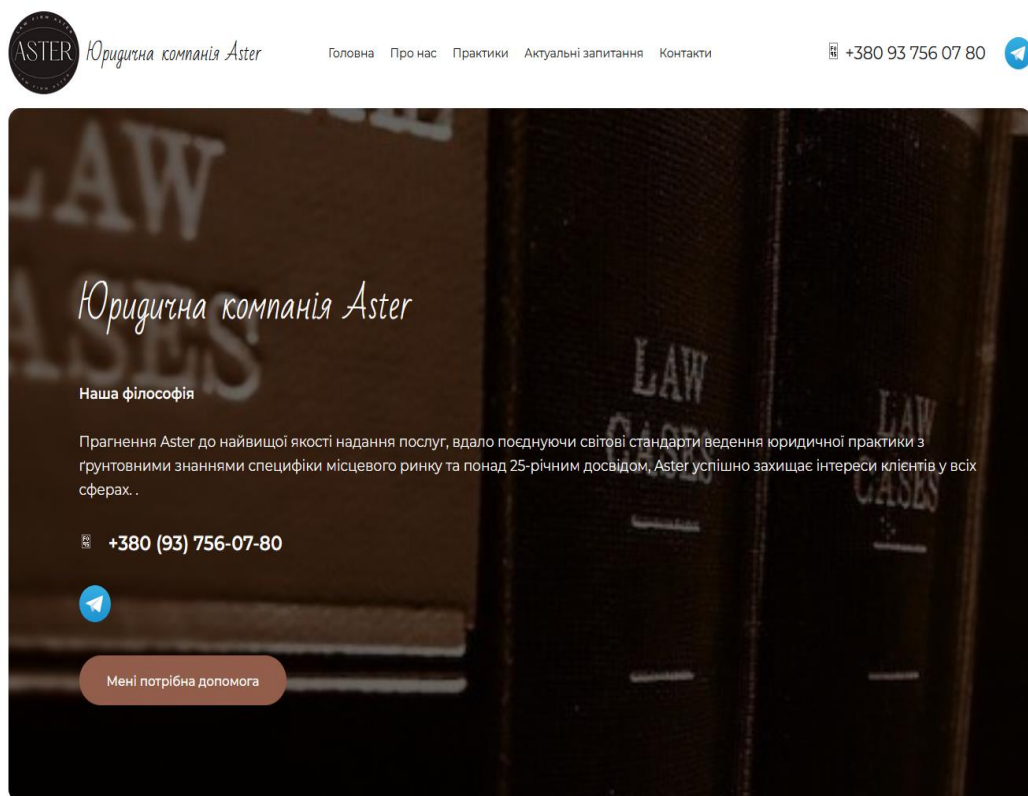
ASTER LAW FIRM ASTER Юридична компанія Aster

Головна Про нас Практики Актуальні запитання Контакти

+380 93 756 07 80

LAW CASES

Юридична компанія Aster

Наша філософія

Прагнення Aster до найвищої якості надання послуг, вдало поєднуючи світові стандарти ведення юридичної практики з ґрунтовними знаннями специфіки місцевого ринку та понад 25-річним досвідом, Aster успішно захищає інтереси клієнтів у всіх сферах. .

+380 (93) 756-07-80

Мені потрібна допомога

LAW CASES

LAW CASES